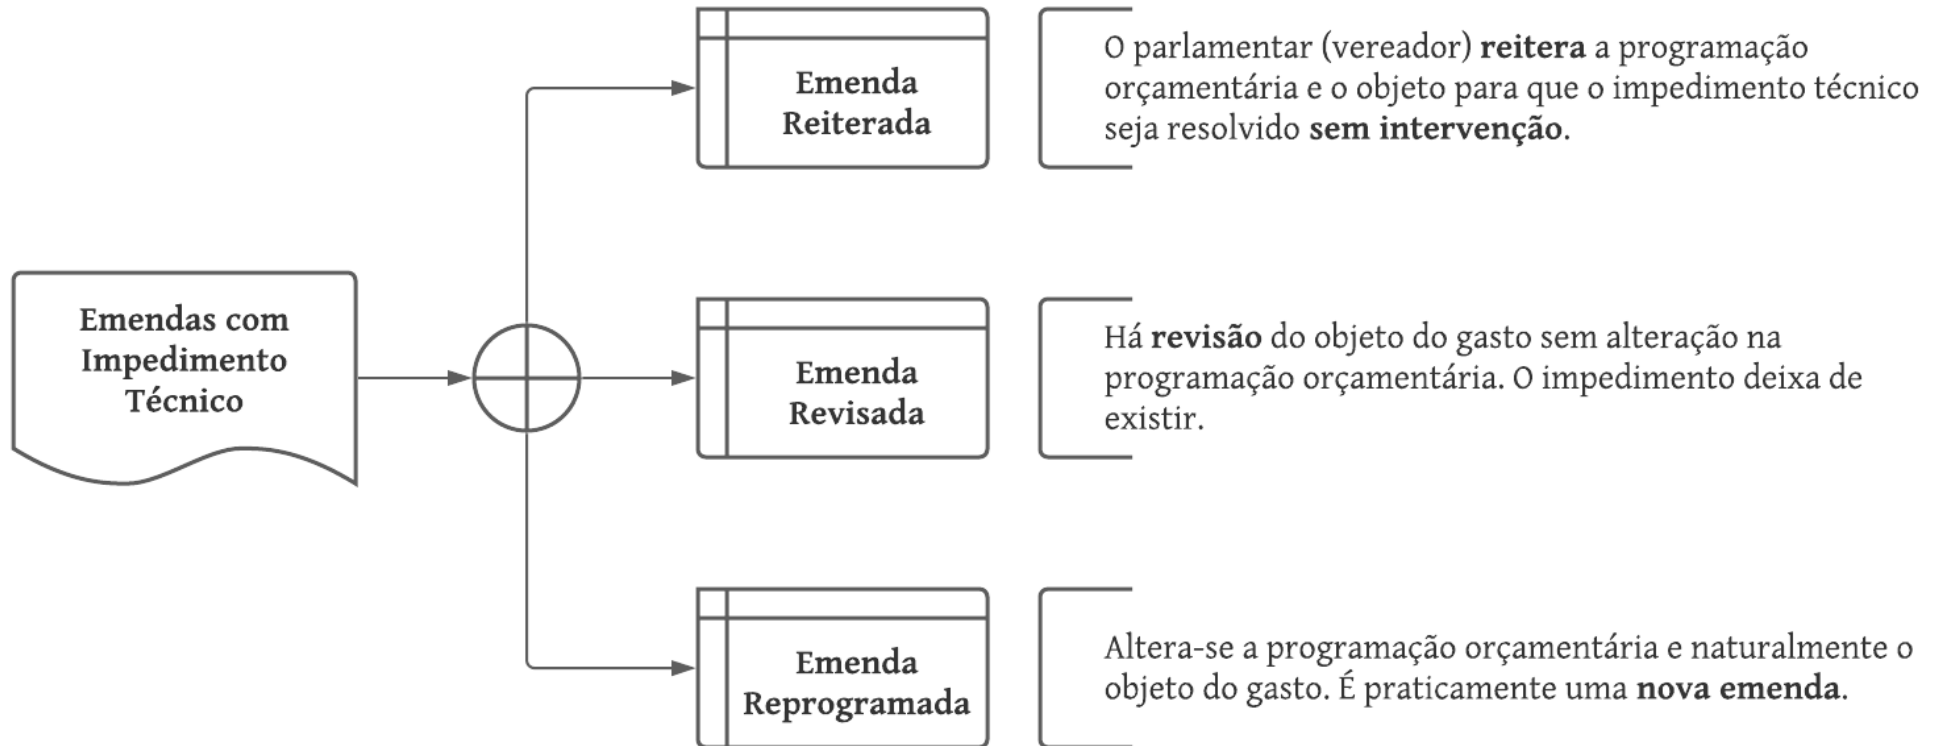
Emendas com Impedimento Técnico

Emenda Reiterada

O parlamentar (vereador) **reitera** a programação orçamentária e o objeto para que o impedimento técnico seja resolvido **sem intervenção**.

Emenda Revisada

Há **revisão** do objeto do gasto sem alteração na programação orçamentária. O impedimento deixa de existir.

Emenda Reprogramada

Altera-se a programação orçamentária e naturalmente o objeto do gasto. É praticamente uma **nova emenda**.